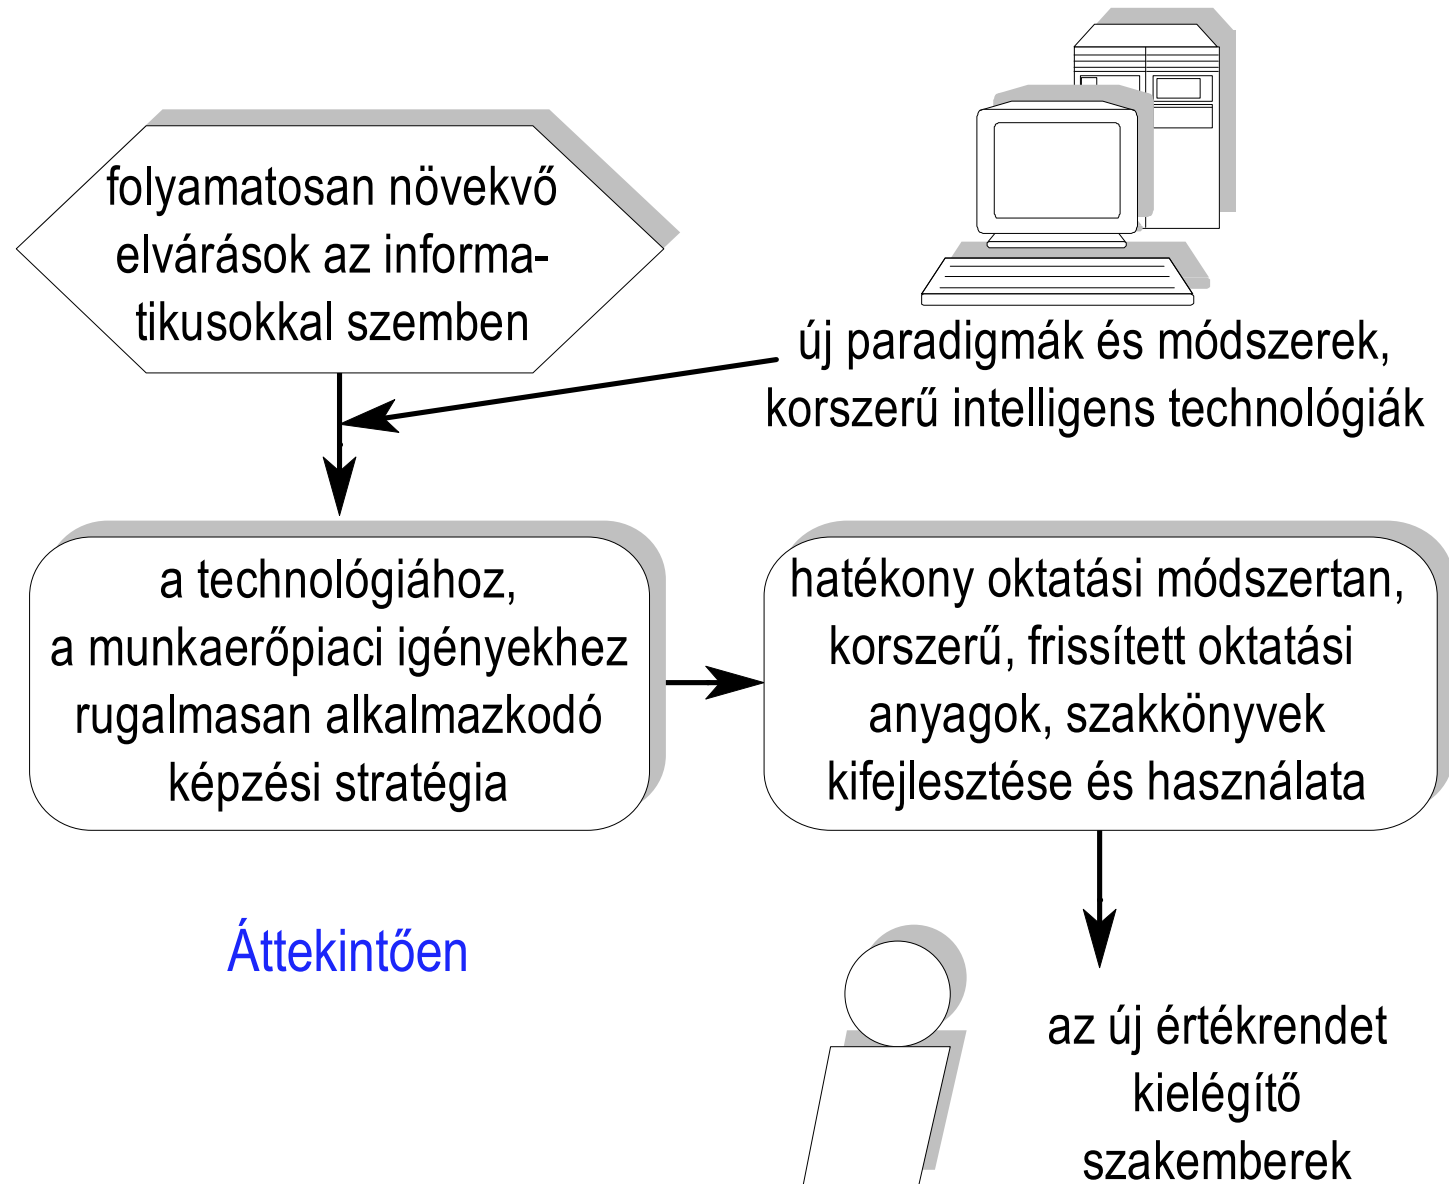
folyamatosan növekvő elvárások az informatikusokkal szemben

új paradigmák és módszerek, korszerű intelligens technológiák

a technológiához, a munkaerőpiaci igényekhez rugalmasan alkalmazkodó képzési stratégia

hatékony oktatási módszertan, korszerű, frissített oktatási anyagok, szakkönyvek kifejlesztése és használata

Áttekintően

az új értékrendet kielégítő szakemberek